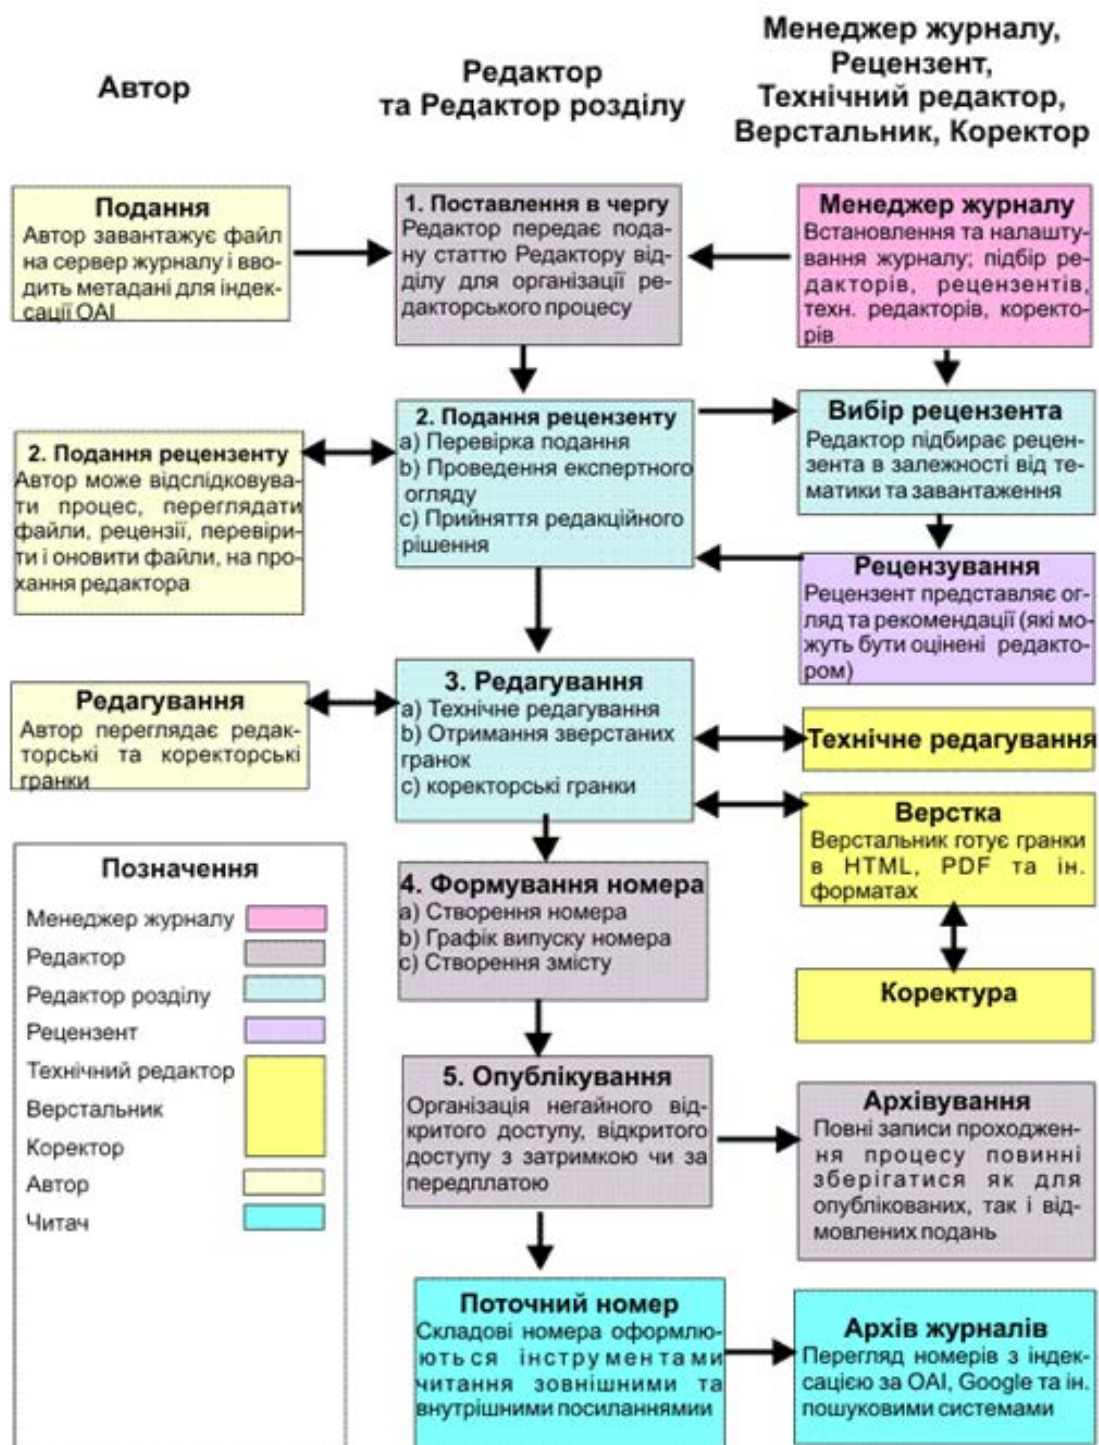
Автор

Редактор та Редактор розділу

Менеджер журналу, Рецензент, Технічний редактор, Верстальник, Коректор

Подання
Автор завантажує файл на сервер журналу і вводить метадані для індексації OAI

1. Поставлення в чергу
Редактор передає подану статтю Редактору відділу для організації редакторського процесу

Менеджер журналу
Встановлення та налаштування журналу; підбір редакторів, рецензентів, техн. редакторів, коректорів

2. Подання рецензенту
a) Перевірка подання
b) Проведення експертного огляду
c) Прийняття редакційного рішення

Вибір рецензента
Редактор підбирає рецензента в залежності від тематики та завантаження

2. Подання рецензенту
Автор може відслідковувати процес, переглядати файли, рецензії, перевірити і оновити файли, на прохання редактора

Рецензування
Рецензент представляє огляд та рекомендації (які можуть бути оцінені редактором)

Редагування
Автор переглядає редакторські та коректорські гранки

3. Редагування
a) Технічне редагування
b) Отримання зверстаних гранок
c) коректорські гранки

Технічне редагування

Верстка
Верстальник готує гранки в HTML, PDF та ін. форматах

Позначення
Менеджер журналу
Редактор
Редактор розділу
Рецензент
Технічний редактор
Верстальник
Коректор
Автор
Читач

4. Формування номера
a) Створення номера
b) Графік випуску номера
c) Створення змісту

Коректура

5. Опублікування
Організація негайного відкритого доступу, відкритого доступу з затримкою чи за передплатою

Архівування
Повні записи проходження процесу повинні зберігатися як для опублікованих, так і відмовлених подань

Поточний номер
Складові номера оформлюються інструментами читання зовнішними та внутрішними посиланнями

Архів журналів
Перегляд номерів з індексацією за OAI, Google та ін. пошуковими системами